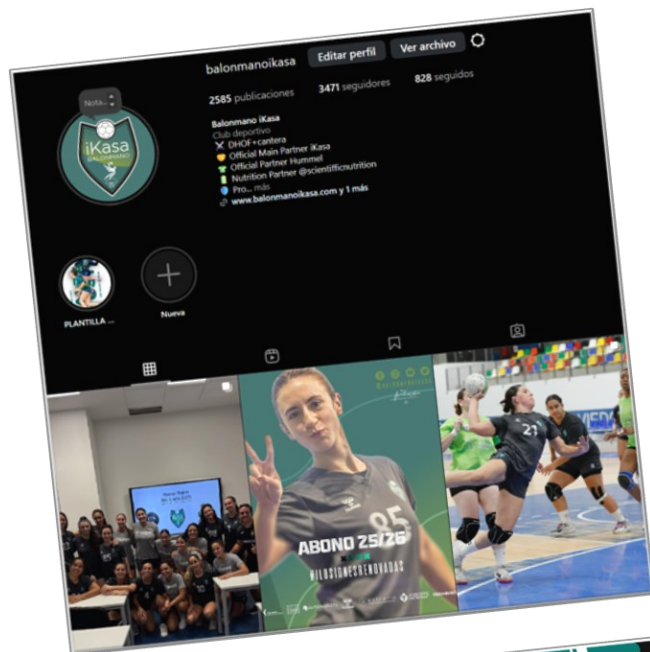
Nota...

balonmanoikasa Editar perfil Ver archivo

2585 publicaciones 3471 seguidores 828 seguidos

iKasa BALONMANO

Balonmano iKasa
Club deportivo
⚔ DHOF+cantera
Official Main Partner iKasa
Official Partner Hummel
Nutrition Partner @scientificnutrition
Pro... más
www.balonmanoikasa.com y 1 más

PLANTILLA ...

Nueva

ABONO 25/26

#ILUSIONESRENOVADAS

21

85